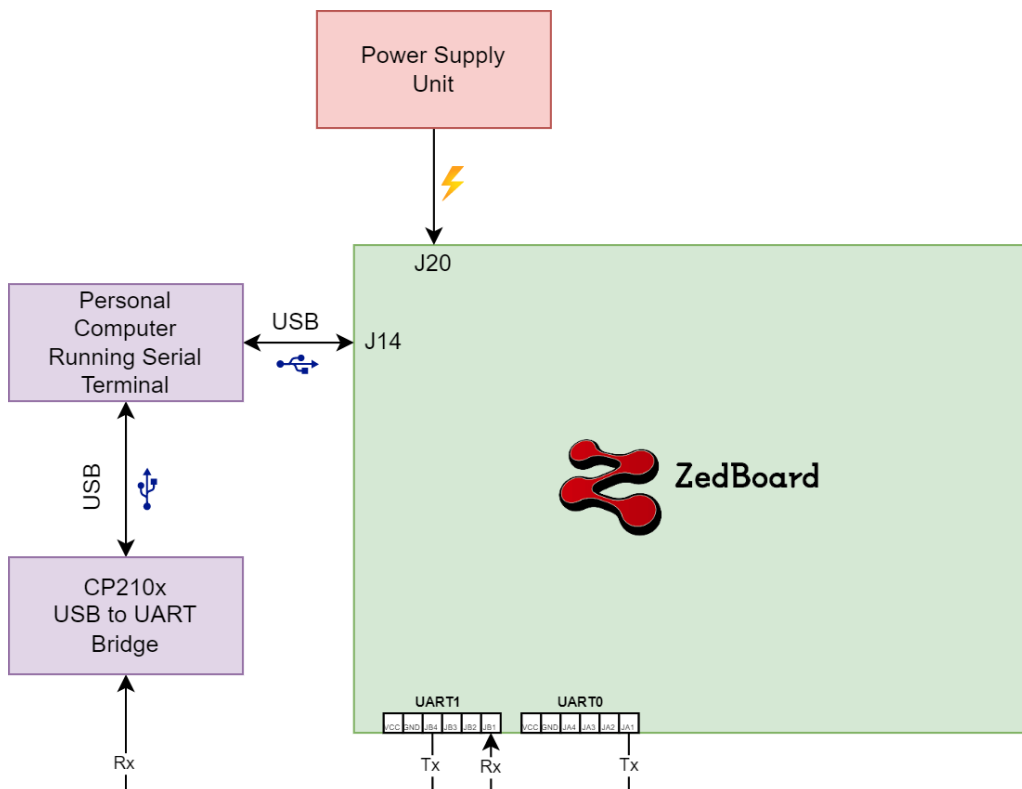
Power Supply Unit

J20

Personal Computer Running Serial Terminal

USB

J14

ZedBoard

USB

CP210x USB to UART Bridge

Rx

UART1

| VCC | GND | JB4 | JB3 | JB2 | JB1 |
|---|---|---|---|---|---|

UART0

| VCC | GND | JA4 | JA3 | JA2 | JA1 |
|---|---|---|---|---|---|

Tx

Rx

Tx